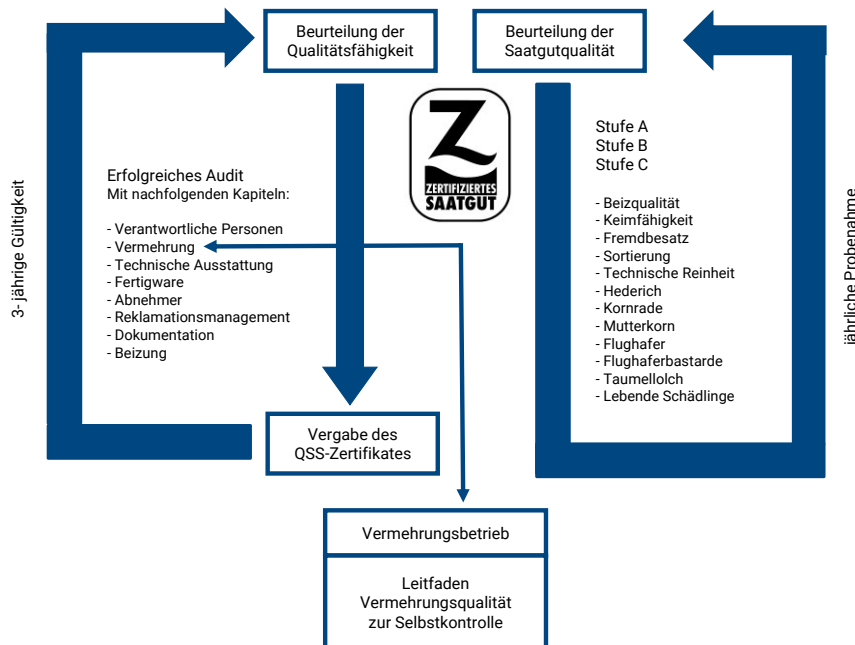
Beurteilung der Qualitätsfähigkeit

Beurteilung der Saatgutqualität

3- jährige Gültigkeit

Erfolgreiches Audit
Mit nachfolgenden Kapiteln:

- Verantwortliche Personen
- Vermehrung
- Technische Ausstattung
- Fertigware
- Abnehmer
- Reklamationsmanagement
- Dokumentation
- Beizung

Z
ZERTIFIZIERTES SAATGUT

Stufe A
Stufe B
Stufe C

- Beizqualität
- Keimfähigkeit
- Fremdbesatz
- Sortierung
- Technische Reinheit
- Hederich
- Kornrade
- Mutterkorn
- Flughafer
- Flughaferbastarde
- Taumellolch
- Lebende Schädlinge

jährliche Probenahme

Vergabe des QSS-Zertifikates

Vermehrungsbetrieb

Leitfaden Vermehrungsqualität zur Selbstkontrolle